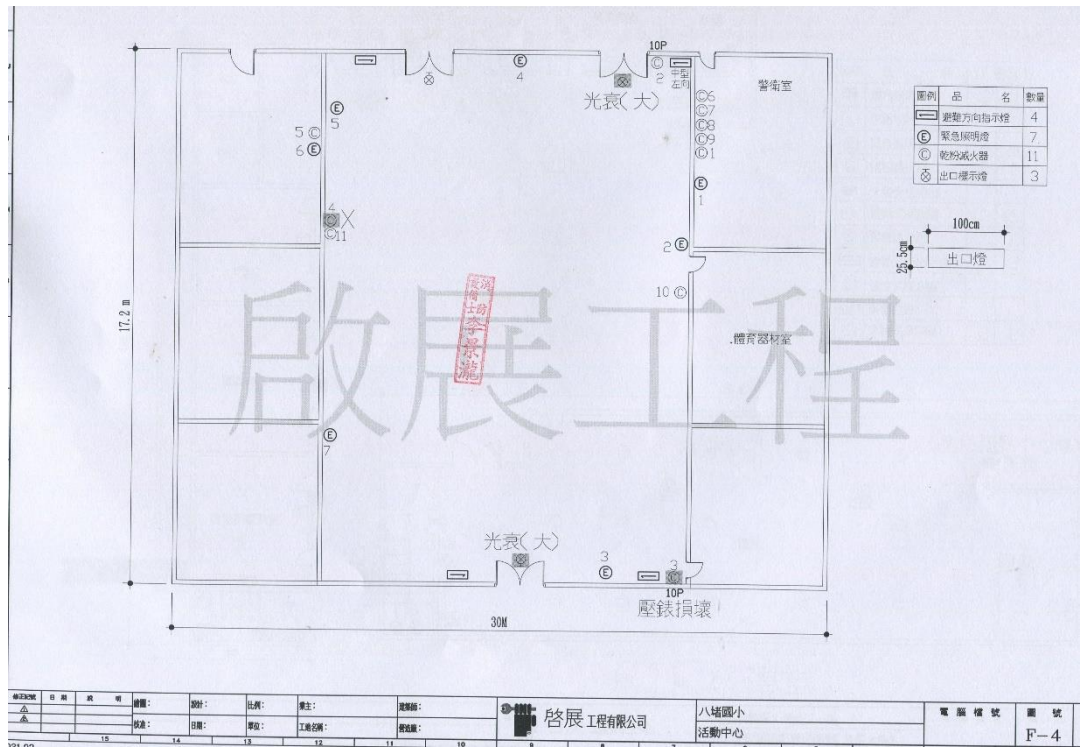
10P

光衰(大)

警衛室

| 圖例 | 品　　名 | 數量 |
|---|---|---|
| ▭ | 避難方向指示燈 | 4 |
| Ⓔ | 緊急照明燈 | 7 |
| Ⓒ | 乾粉滅火器 | 11 |
| ⊗ | 出口標示燈 | 3 |

100cm

25.5cm

出口燈

Ⓔ 4

Ⓔ 5

5 Ⓒ

6 Ⓔ

Ⓒ 2

Ⓒ6 Ⓒ7 Ⓒ8 Ⓒ9 Ⓒ1

Ⓔ 1

4

Ⓒ11

2 Ⓔ

10 Ⓒ

17.2 m

消防設備士 李 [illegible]

啟展工程

體育器材室

Ⓔ 7

光衰(大)

3 Ⓔ

3

10P

壓鈕損壞

30M

| 修正記號 | 日期 | 說明 | 繪圖: | 設計: | 比例: | 業主: | 建築師: |
|---|---|---|---|---|---|---|---|
| | | | 校核: | 日期: | 單位: | 工程名稱: | 營造廠: |

啓展工程有限公司

八堵國小

活動中心

電腦檔號

圖號

F-4